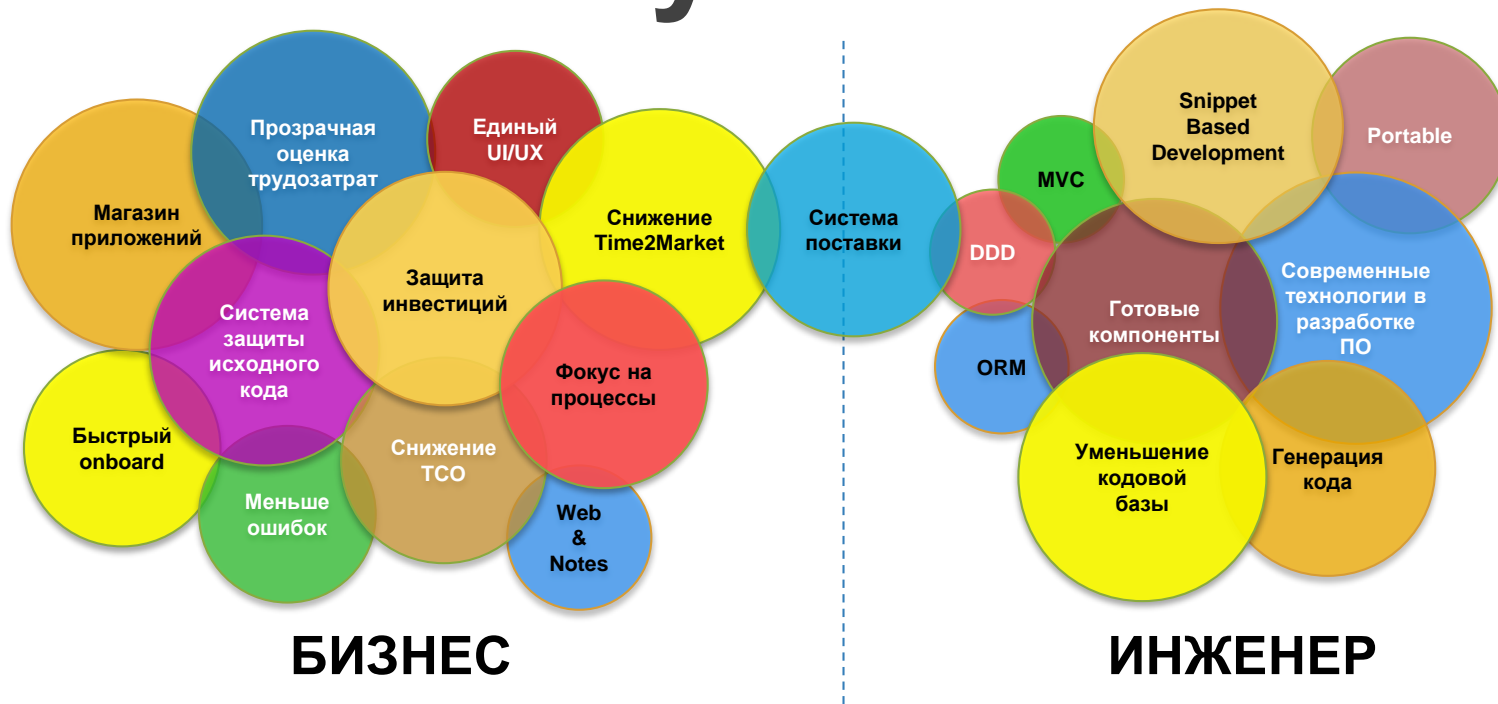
Магазин приложений

Прозрачная оценка трудозатрат

Единый UI/UX

Снижение Time2Market

Система поставки

Система защиты исходного кода

Защита инвестиций

Фокус на процессы

Быстрый onboard

Меньше ошибок

Снижение TCO

Web & Notes

Snippet Based Development

Portable

MVC

DDD

Готовые компоненты

Современные технологии в разработке ПО

ORM

Уменьшение кодовой базы

Генерация кода

БИЗНЕС

ИНЖЕНЕР